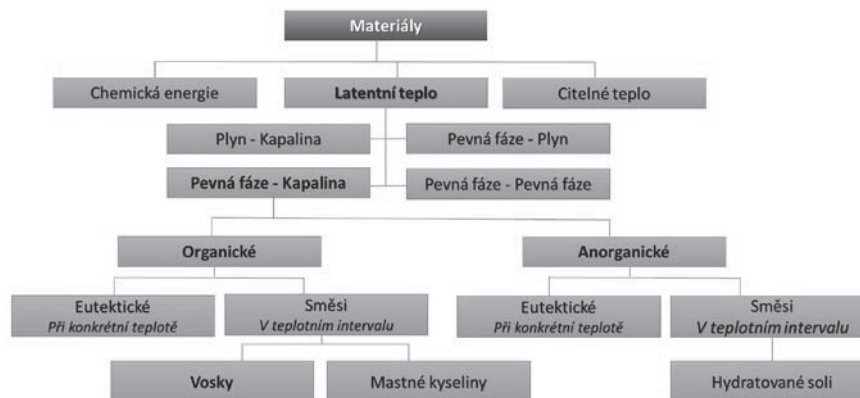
Materiály

Chemická energie

Latentní teplo

Citelné teplo

Plyn - Kapalina

Pevná fáze - Plyn

Pevná fáze - Kapalina

Pevná fáze - Pevná fáze

Organické

Anorganické

Eutektické
Při konkrétní teplotě

Směsi
V teplotním intervalu

Eutektické
Při konkrétní teplotě

Směsi
V teplotním intervalu

Vosky

Mastné kyseliny

Hydratované soli